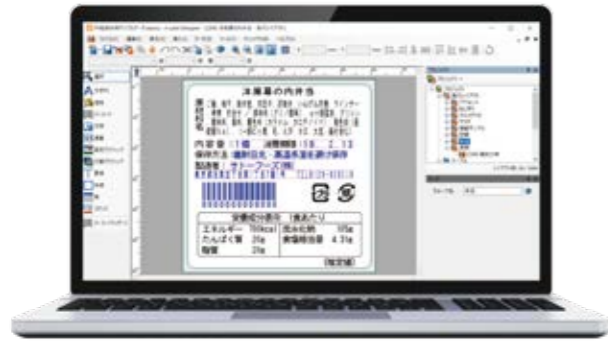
洋菓子の内容物

内容量 11個 消費期限 18. 2. 13

保存方法 直射日光、高温多湿を避け保存

製造者 オリーブーズ(株)

栄養成分表示 (1食あたり)

| エネルギー | 165kcal | 炭水化物 | 105g |
|---|---|---|---|
| たんぱく質 | 20g | 食塩相当量 | 4.31g |
| 脂質 | 21g | | |

(推定値)